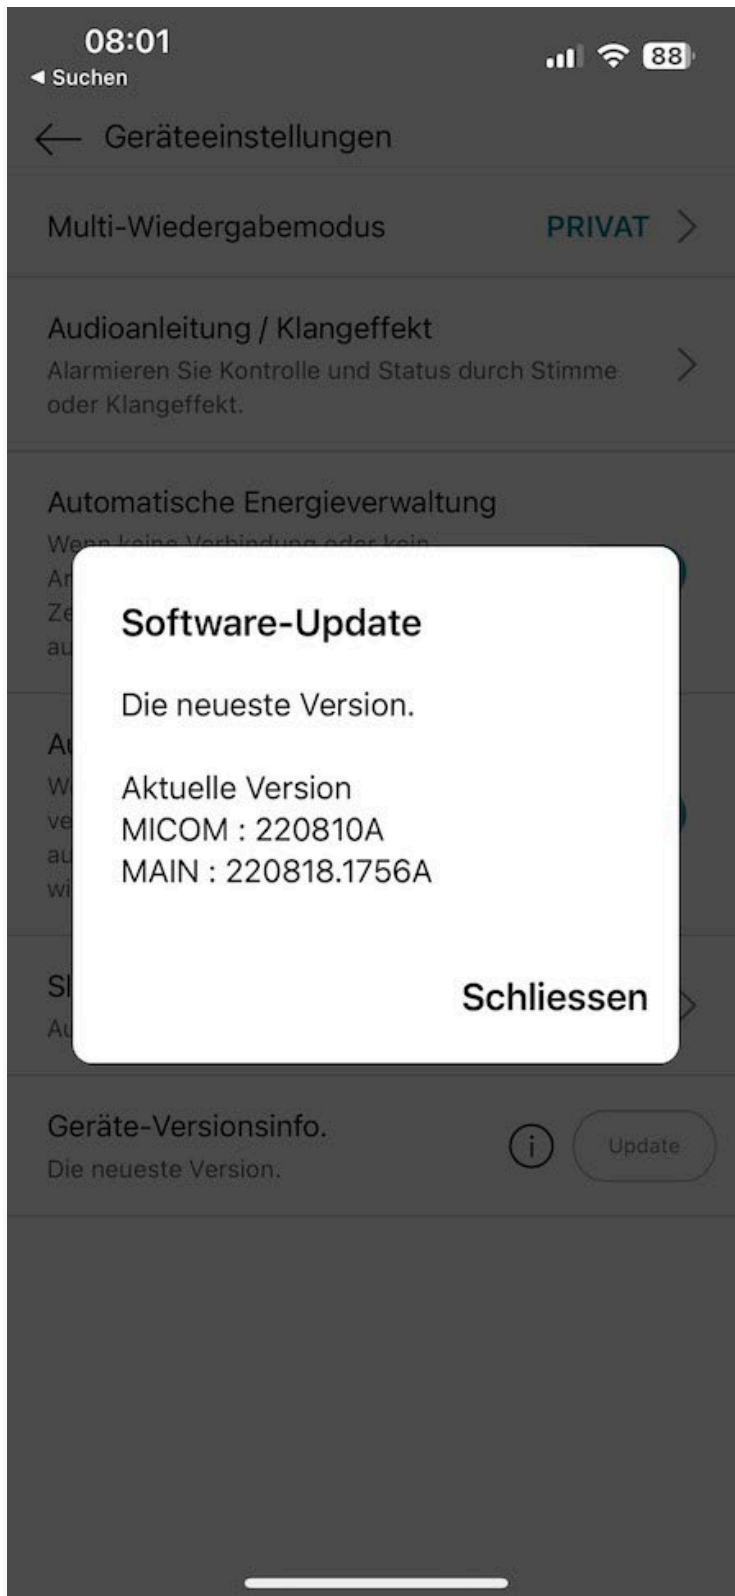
08:01
◂ Suchen
88

Geräteeinstellungen

Multi-Wiedergabemodus PRIVAT

Audioanleitung / Klangeffekt
Alarmieren Sie Kontrolle und Status durch Stimme oder Klangeffekt.

Automatische Energieverwaltung
Wenn keine Verbindung oder kein
Ar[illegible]
Ze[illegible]
au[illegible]

Au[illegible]
W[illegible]
ve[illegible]
au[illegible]
wi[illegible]

Sl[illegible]
Au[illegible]

Software-Update

Die neueste Version.

Aktuelle Version
MICOM : 220810A
MAIN : 220818.1756A

Schliessen

Geräte-Versionsinfo.
Die neueste Version.
Update